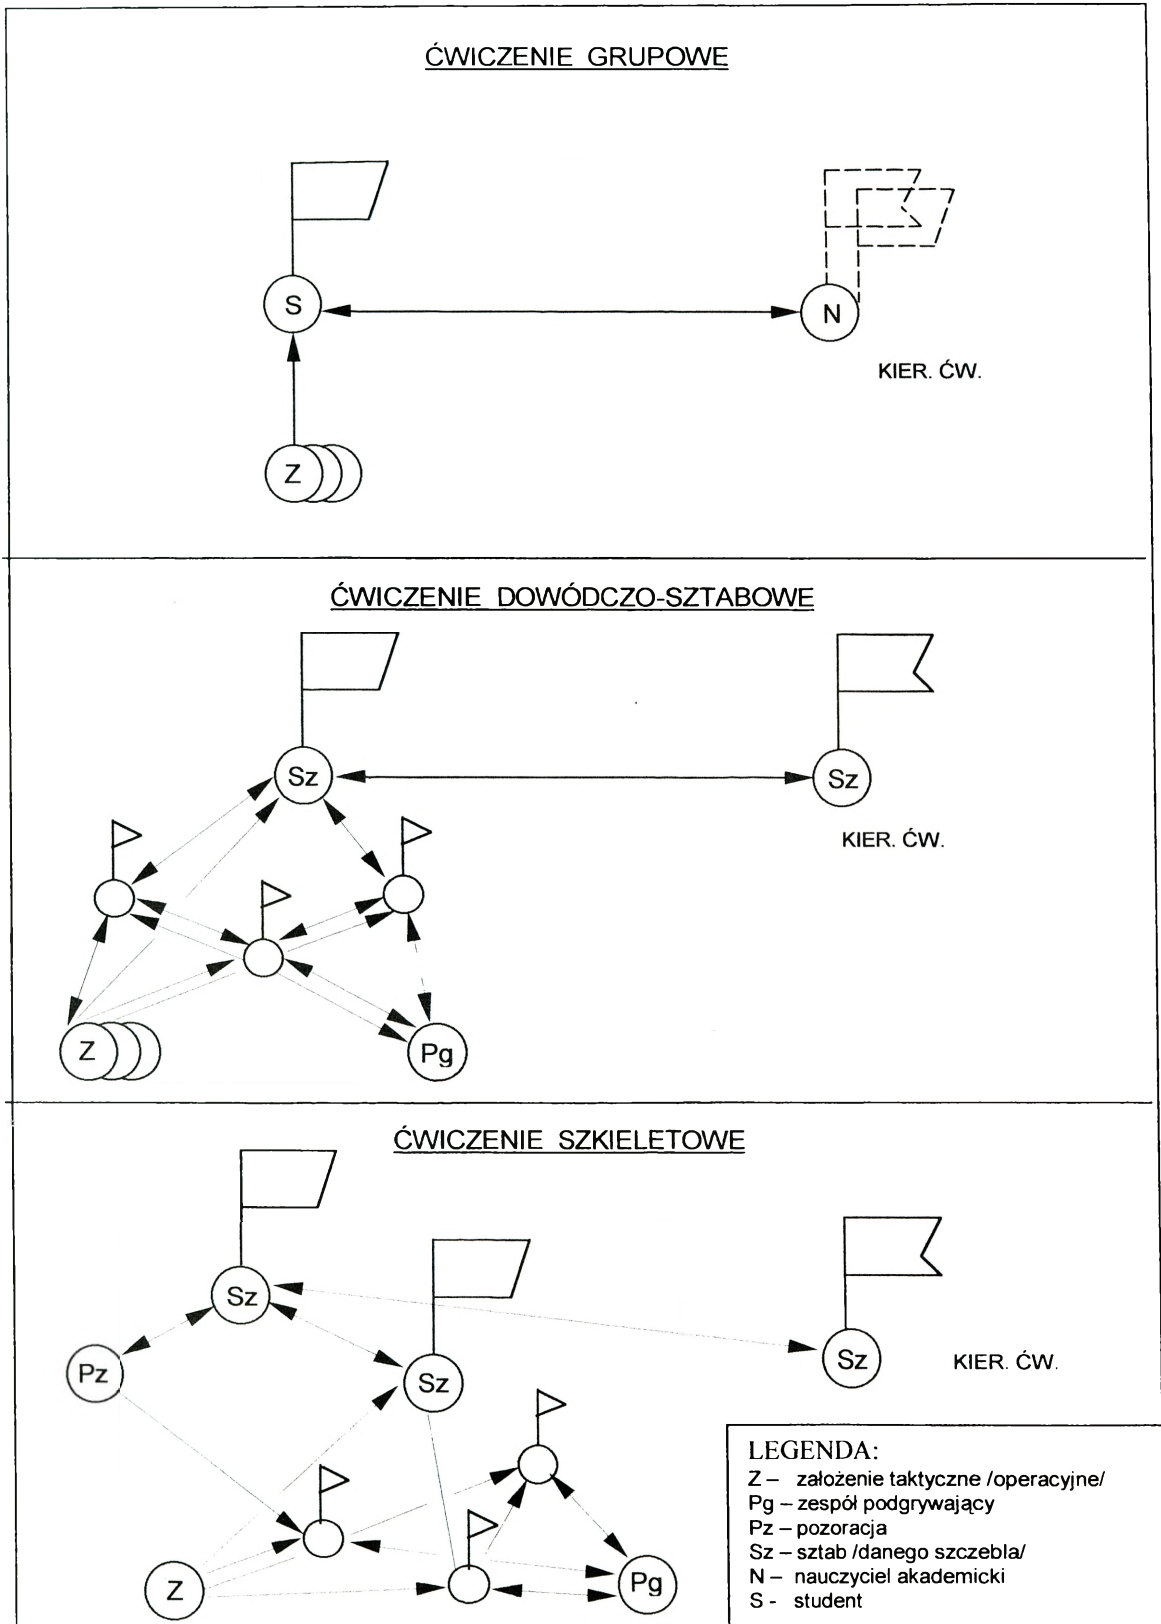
ĆWICZENIE GRUPOWE

S

N

KIER. ĆW.

Z

ĆWICZENIE DOWÓDCZO-SZTABOWE

Sz

Sz

KIER. ĆW.

Z

Pg

ĆWICZENIE SZKIELETOWE

Sz

Pz

Sz

Sz

KIER. ĆW.

Z

Pg

LEGENDA:
Z – założenie taktyczne /operacyjne/
Pg – zespół podgrywający
Pz – pozoracja
Sz – sztab /danego szczebla/
N – nauczyciel akademicki
S - student